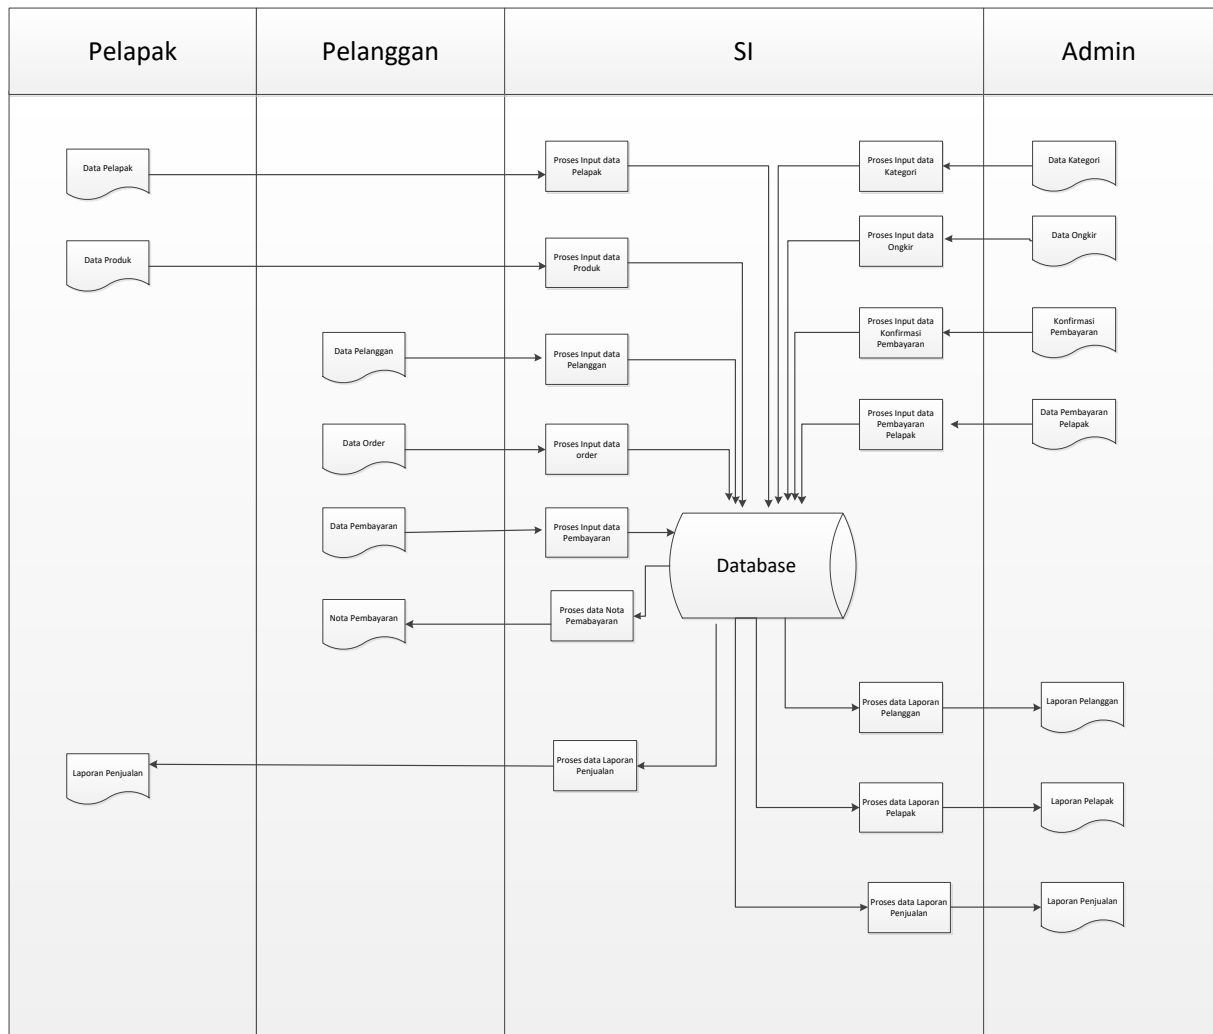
Pelapak

Pelanggan

SI

Admin

Data Pelapak

Proses Input data Pelapak

Proses Input data Kategori

Data Kategori

Proses Input data Ongkir

Data Ongkir

Data Produk

Proses Input data Produk

Proses Input data Konfirmasi Pembayaran

Konfirmasi Pembayaran

Data Pelanggan

Proses Input data Pelanggan

Proses Input data Pembayaran Pelapak

Data Pembayaran Pelapak

Data Order

Proses Input data order

Data Pembayaran

Proses Input data Pembayaran

Database

Nota Pembayaran

Proses data Nota Pemabayaran

Proses data Laporan Pelanggan

Laporan Pelanggan

Laporan Penjualan

Proses data Laporan Penjualan

Proses data Laporan Pelapak

Laporan Pelapak

Proses data Laporan Penjualan

Laporan Penjualan